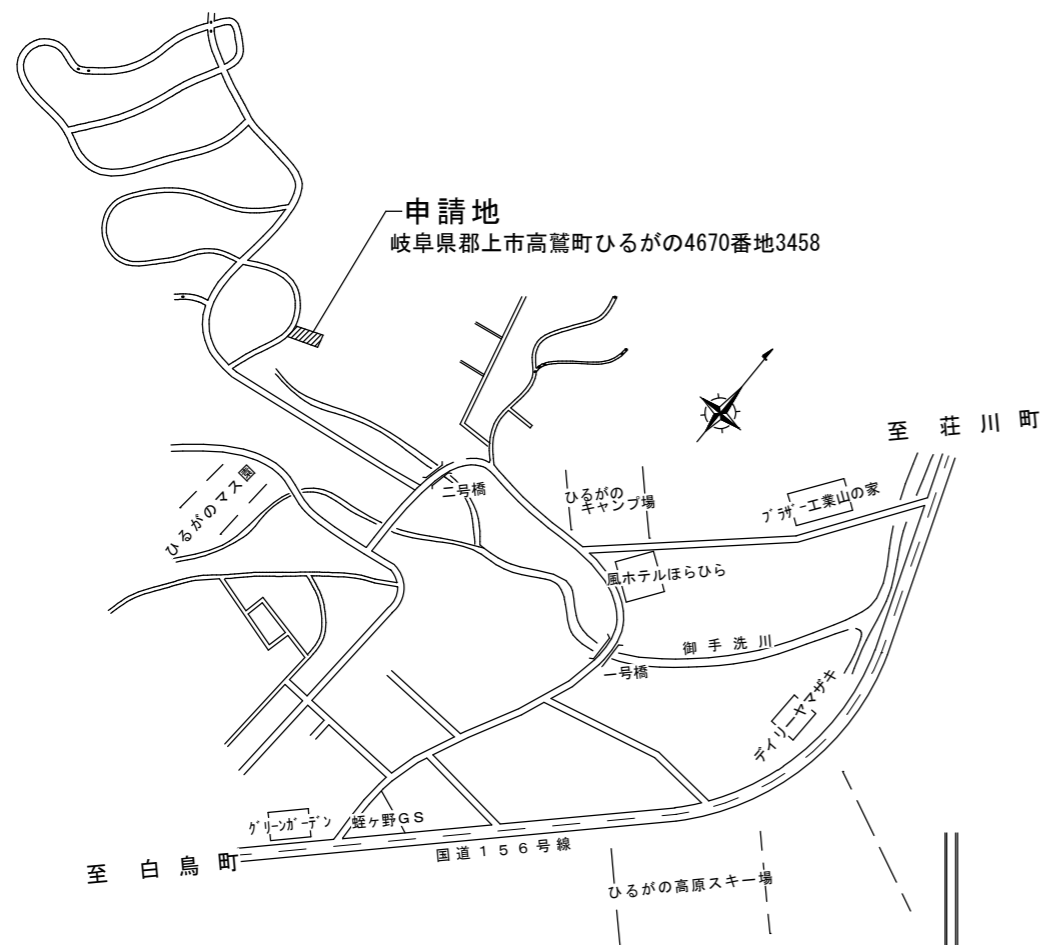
申請地
岐阜県郡上市高鷲町ひるがの4670番地3458

至 荘 川 町

ひるがのマス園

二号橋

ひるがの
キャンプ場

ブラザー工業山の家

風ホテルほらひら

御 手 洗 川

一号橋

デイリーヤマザキ

グリーンガーデン

蛭ヶ野GS

至 白 鳥 町

国道156号線

ひるがの高原スキー場